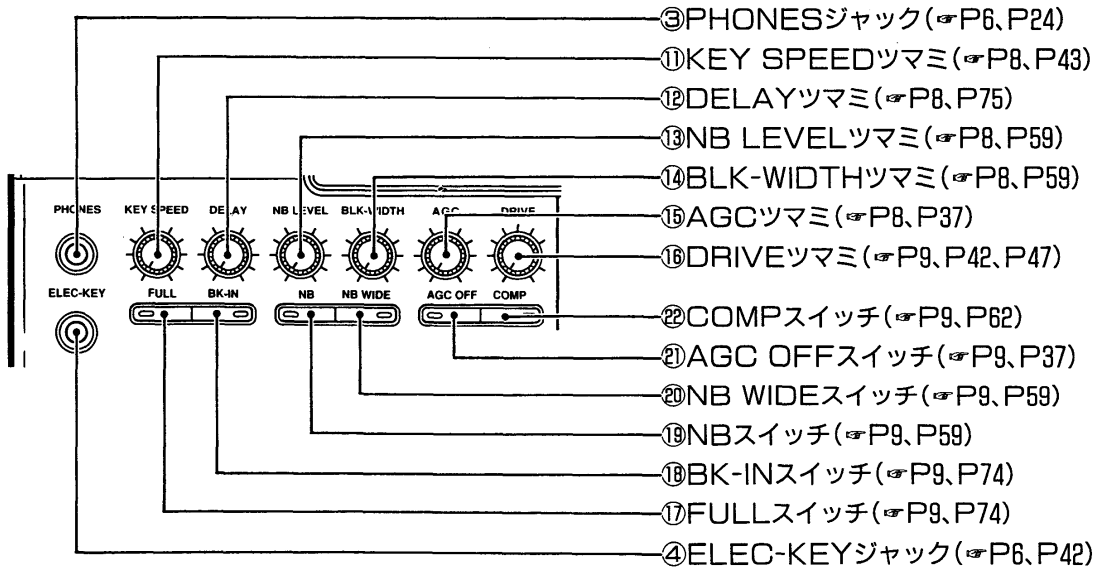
③PHONESジャック(☞P6、P24)
⑪KEY SPEEDツマミ(☞P8、P43)
⑫DELAYツマミ(☞P8、P75)
⑬NB LEVELツマミ(☞P8、P59)
⑭BLK-WIDTHツマミ(☞P8、P59)
⑮AGCツマミ(☞P8、P37)
⑯DRIVEツマミ(☞P9、P42、P47)
㉒COMPスイッチ(☞P9、P62)
㉑AGC OFFスイッチ(☞P9、P37)
⑳NB WIDEスイッチ(☞P9、P59)
⑲NBスイッチ(☞P9、P59)
⑱BK-INスイッチ(☞P9、P74)
⑰FULLスイッチ(☞P9、P74)
④ELEC-KEYジャック(☞P6、P42)

PHONES
KEY SPEED
DELAY
NB LEVEL
BLK-WIDTH
AGC
DRIVE
ELEC-KEY
FULL
BK-IN
NB
NB WIDE
AGC OFF
COMP